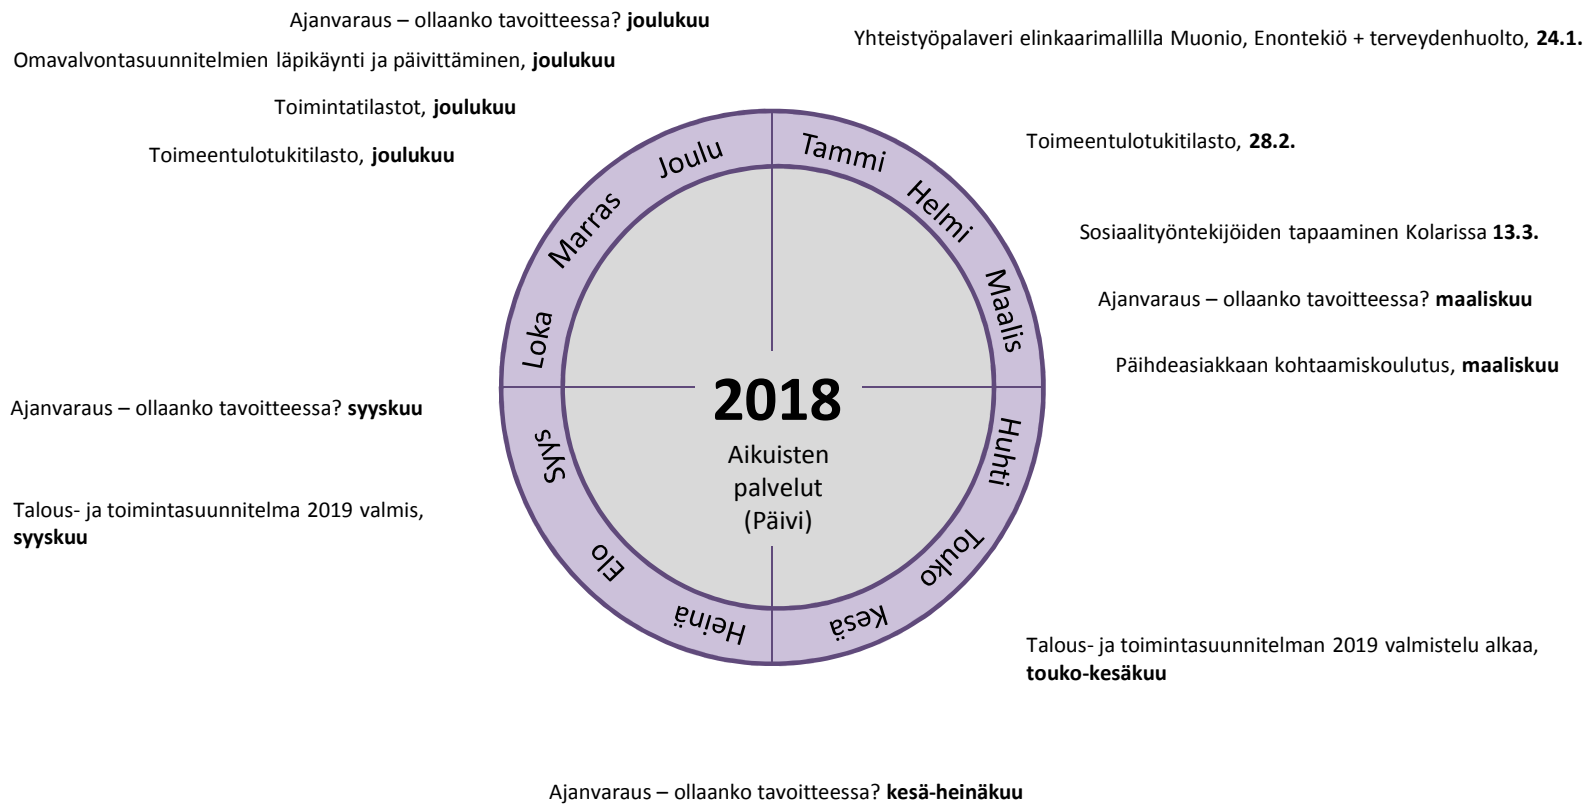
Ajanvaraus – ollaanko tavoitteessa? **joulukuu**

Omavalvontasuunnitelmien läpikäynti ja päivittäminen, **joulukuu**

Toimintatilastot, **joulukuu**

Toimeentulotukitilasto, **joulukuu**

Yhteistyöpalaveri elinkaarimallilla Muonio, Enontekiö + terveydenhuolto, **24.1.**

Toimeentulotukitilasto, **28.2.**

Sosiaalityöntekijöiden tapaaminen Kolarissa **13.3.**

Ajanvaraus – ollaanko tavoitteessa? **maaliskuu**

Päihdeasiakkaan kohtaamiskoulutus, **maaliskuu**

Joulu
Tammi
Helmi
Maalis
Huhti
Touko
Kesä
Heinä
Elo
Syys
Loka
Marras

2018
Aikuisten palvelut (Päivi)

Ajanvaraus – ollaanko tavoitteessa? **syyskuu**

Talous- ja toimintasuunnitelma 2019 valmis, **syyskuu**

Talous- ja toimintasuunnitelman 2019 valmistelu alkaa, **touko-kesäkuu**

Ajanvaraus – ollaanko tavoitteessa? **kesä-heinäkuu**